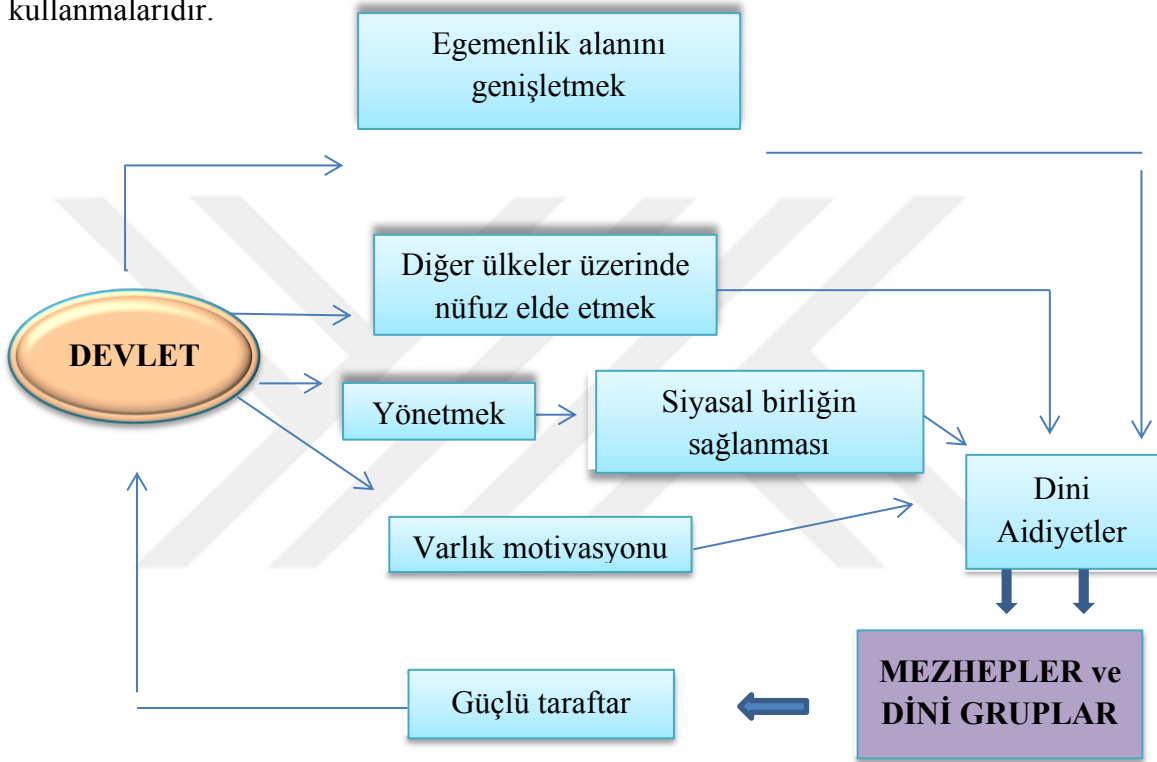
kullanmalarıdır.

Egemenlik alanını genişletmek

Diğer ülkeler üzerinde nüfuz elde etmek

DEVLET

Yönetmek

Siyasal birliğin sağlanması

Dini Aidiyetler

Varlık motivasyonu

MEZHEPLER ve DİNİ GRUPLAR

Güçlü taraftar